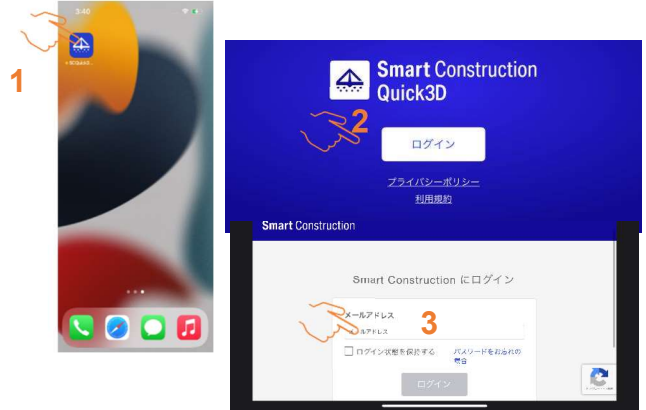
3:40

1

Smart Construction Quick3D

2

ログイン

プライバシーポリシー
利用規約

Smart Construction

Smart Construction にログイン

メールアドレス

3

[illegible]ルアドレス

ログイン状態を保持する

パスワードをお忘れの場合

ログイン